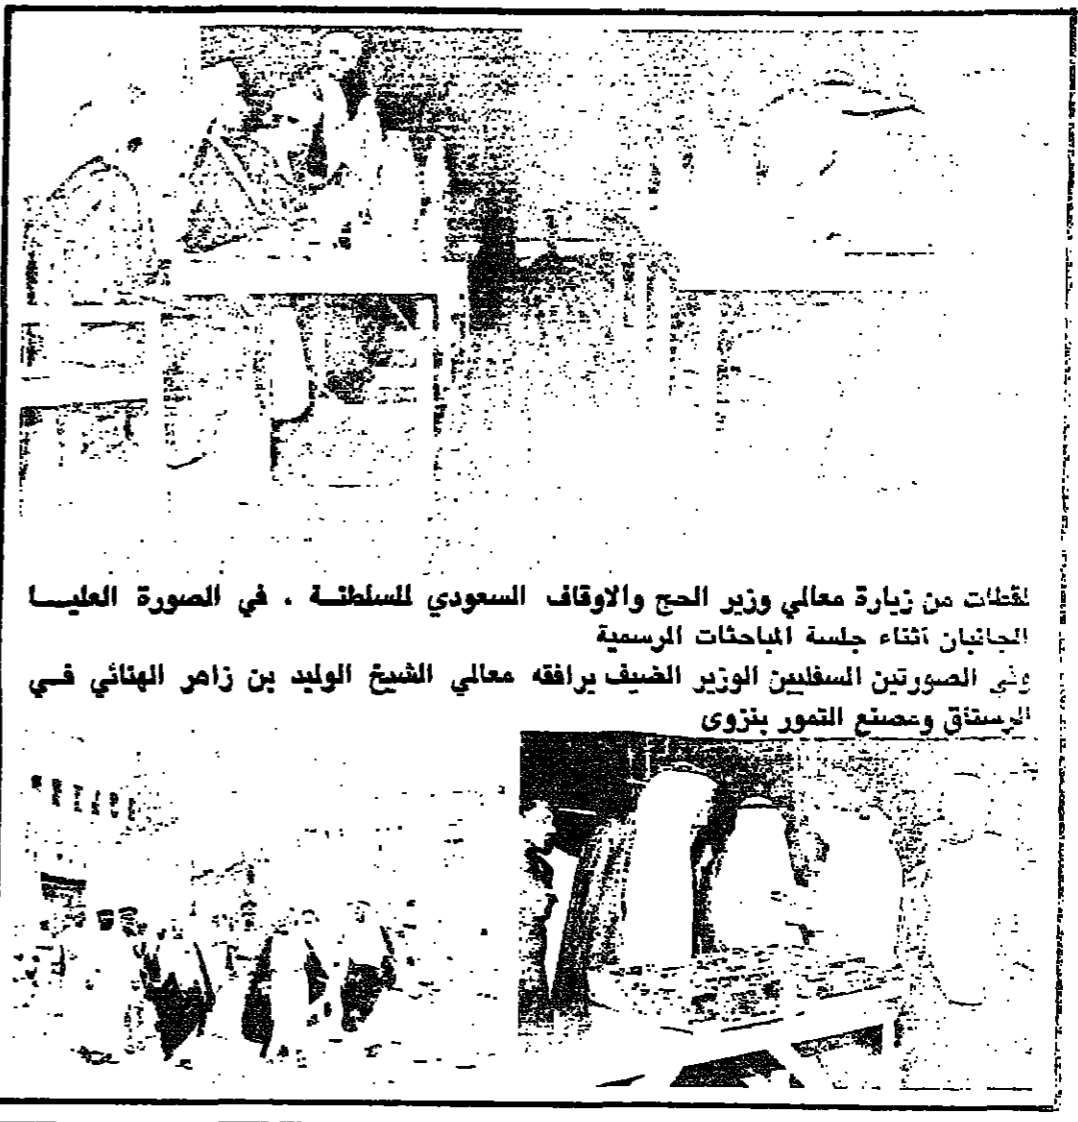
لقطات من زيارة معالي وزير الحج والاوقاف السعودي للسلطنة ، في الصورة العليا الجانبان اثناء جلسة المباحثات الرسمية

وفي الصورتين السفليين الوزير الضيف يرافقه معالي الشيخ الوليد بن زاهر الهنائي في الرستاق ومصنع التمور بنزوى